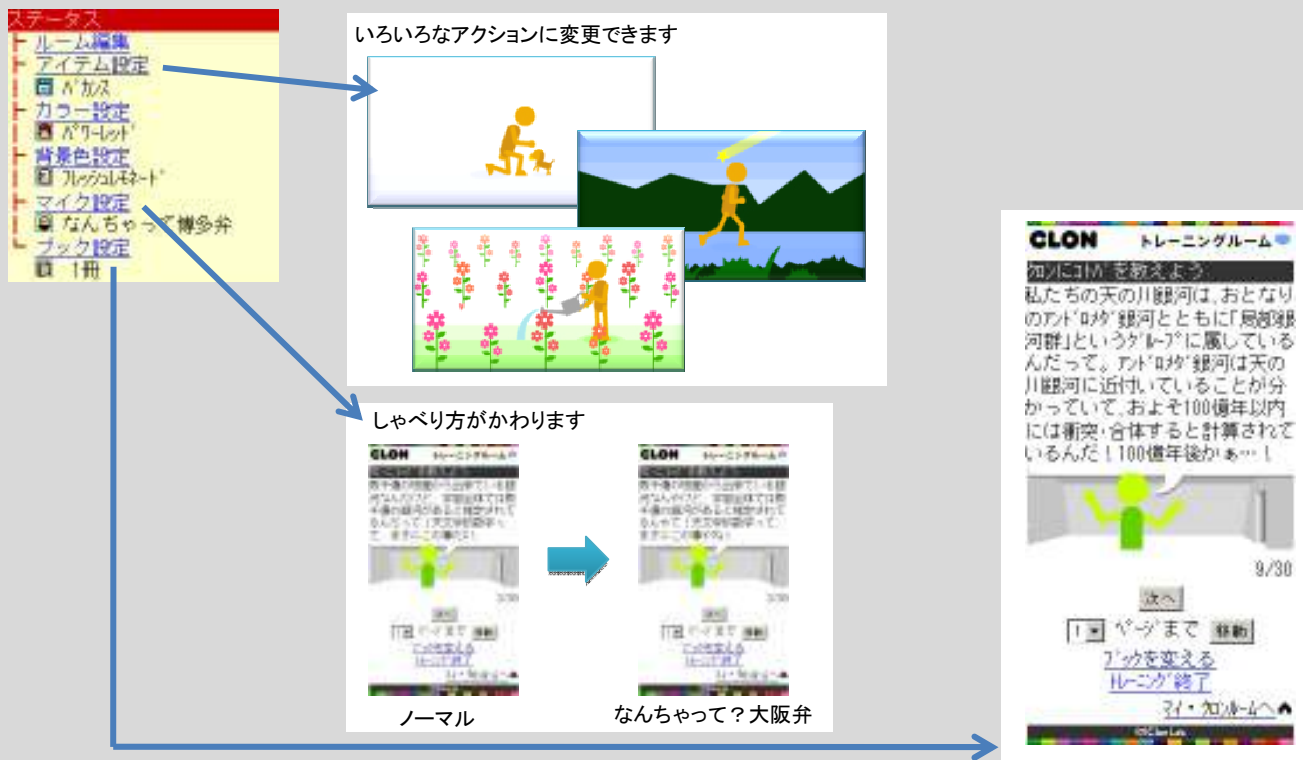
ステータス
ルーム編集
アイテム設定
バカンス
カラー設定
パワーレッド
背景色設定
フレッシュレモネード
マイク設定
なんちゃって博多弁
ブック設定
1冊

いろいろなアクションに変更できます

しゃべり方がかわります

CLON トレーニングルーム
CLON トレーニングルーム
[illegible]

ノーマル
なんちゃって？大阪弁

CLON トレーニングルーム
クロンにコトバを教えよう
私たちの天の川銀河は、おとなりのアンドロメダ銀河とともに「局部銀河群」というグループに属しているんだって。アンドロメダ銀河は天の川銀河に近付いていることが分かっていて、およそ100億年以内には衝突・合体すると計算されているんだ！100億年後かぁ…！
9/30
次へ
1 ページまで 移動
ブックを変える
トレーニング終了
マイ・クロンルームへ
©CLON Lab.